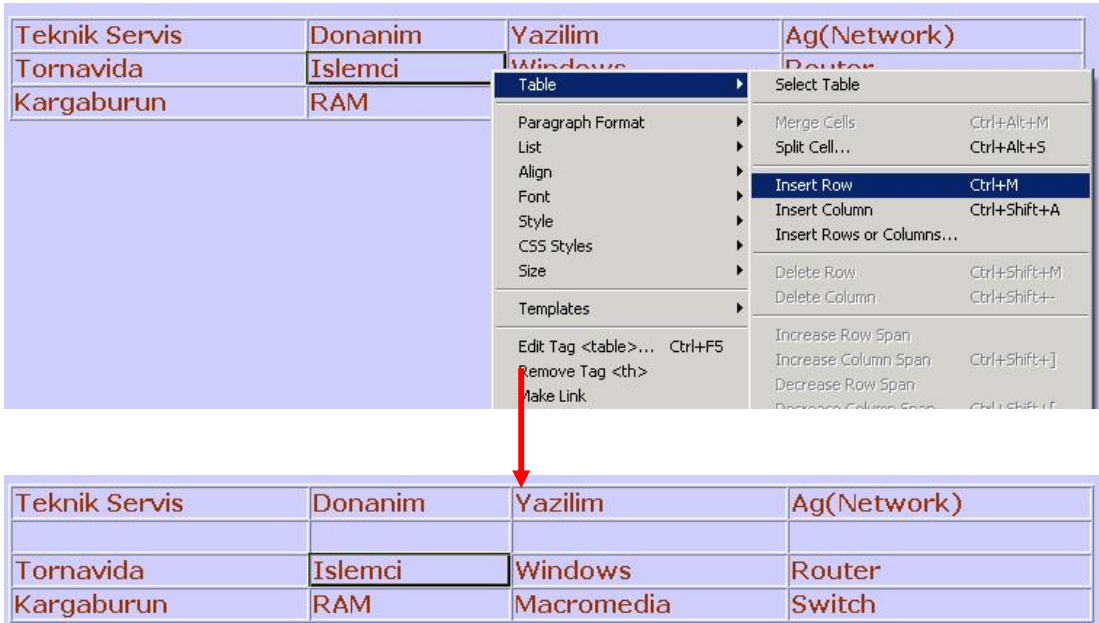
| Teknik Servis | Donanim | Yazilim | Ag(Network) |
|---|---|---|---|
| Tornavida | Islemci | Windows | Router |
| Kargaburun | RAM | | |

Table
Paragraph Format
List
Align
Font
Style
CSS Styles
Size
Templates
Edit Tag <table>... Ctrl+F5
Remove Tag <th>
Make Link

Select Table
Merge Cells Ctrl+Alt+M
Split Cell... Ctrl+Alt+S
Insert Row Ctrl+M
Insert Column Ctrl+Shift+A
Insert Rows or Columns...
Delete Row Ctrl+Shift+M
Delete Column Ctrl+Shift+-
Increase Row Span
Increase Column Span Ctrl+Shift+]
Decrease Row Span
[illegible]

| Teknik Servis | Donanim | Yazilim | Ag(Network) |
|---|---|---|---|
| | | | |
| Tornavida | Islemci | Windows | Router |
| Kargaburun | RAM | Macromedia | Switch |